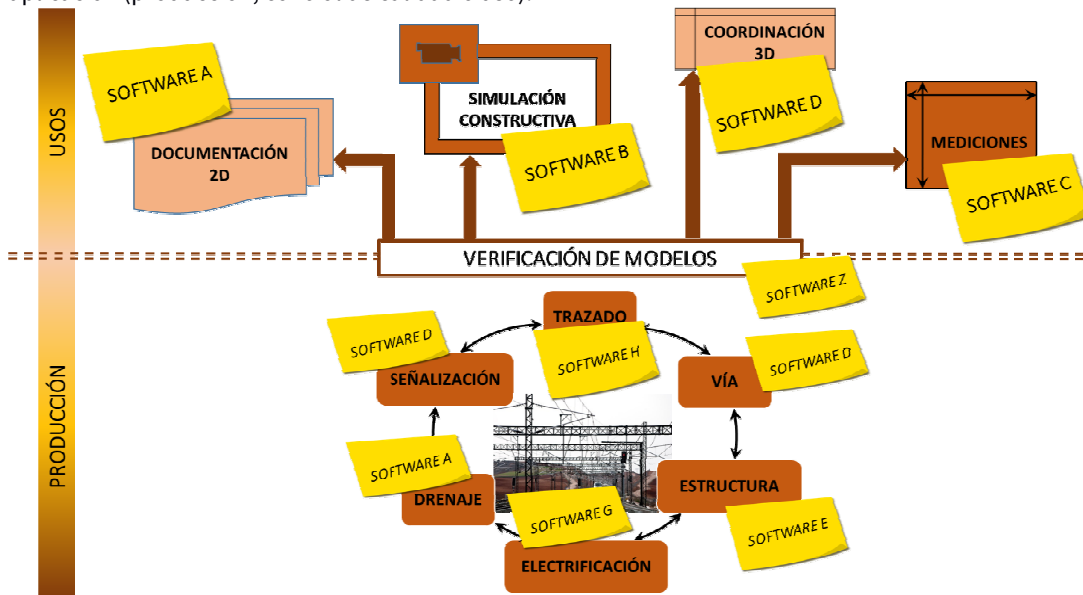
USOS

SOFTWARE A

DOCUMENTACIÓN 2D

SIMULACIÓN CONSTRUCTIVA

SOFTWARE B

COORDINACIÓN 3D

SOFTWARE D

MEDICIONES

SOFTWARE C

VERIFICACIÓN DE MODELOS

SOFTWARE Z

PRODUCCIÓN

TRAZADO

SOFTWARE H

SOFTWARE D

SEÑALIZACIÓN

VÍA

SOFTWARE D

SOFTWARE A

DRENAJE

ESTRUCTURA

SOFTWARE G

SOFTWARE E

ELECTRIFICACIÓN